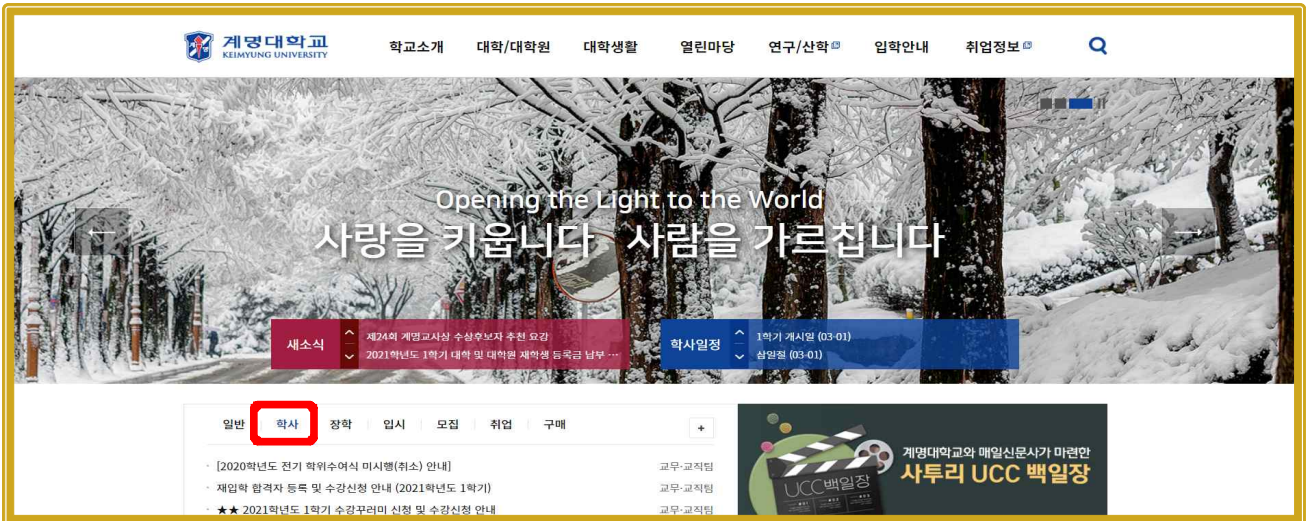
계명대학교
KEIMYUNG UNIVERSITY

학교소개 대학/대학원 대학생활 열린마당 연구/산학 입학안내 취업정보

Opening the Light to the World
사랑을 키웁니다 사람을 가르칩니다

새소식
제24회 계명교사상 수상후보자 추천 요강
2021학년도 1학기 대학 및 대학원 재학생 등록금 납부 …

학사일정
1학기 개시일 (03-01)
삼일절 (03-01)

일반 학사 장학 입시 모집 취업 구매 +

[2020학년도 전기 학위수여식 미시행(취소) 안내] 교무·교직팀
재입학 합격자 등록 및 수강신청 안내 (2021학년도 1학기) 교무·교직팀
★★ 2021학년도 1학기 수강꾸러미 신청 및 수강신청 안내 교무·교직팀

계명대학교와 매일신문사가 마련한
사투리 UCC 백일장
UCC 백일장